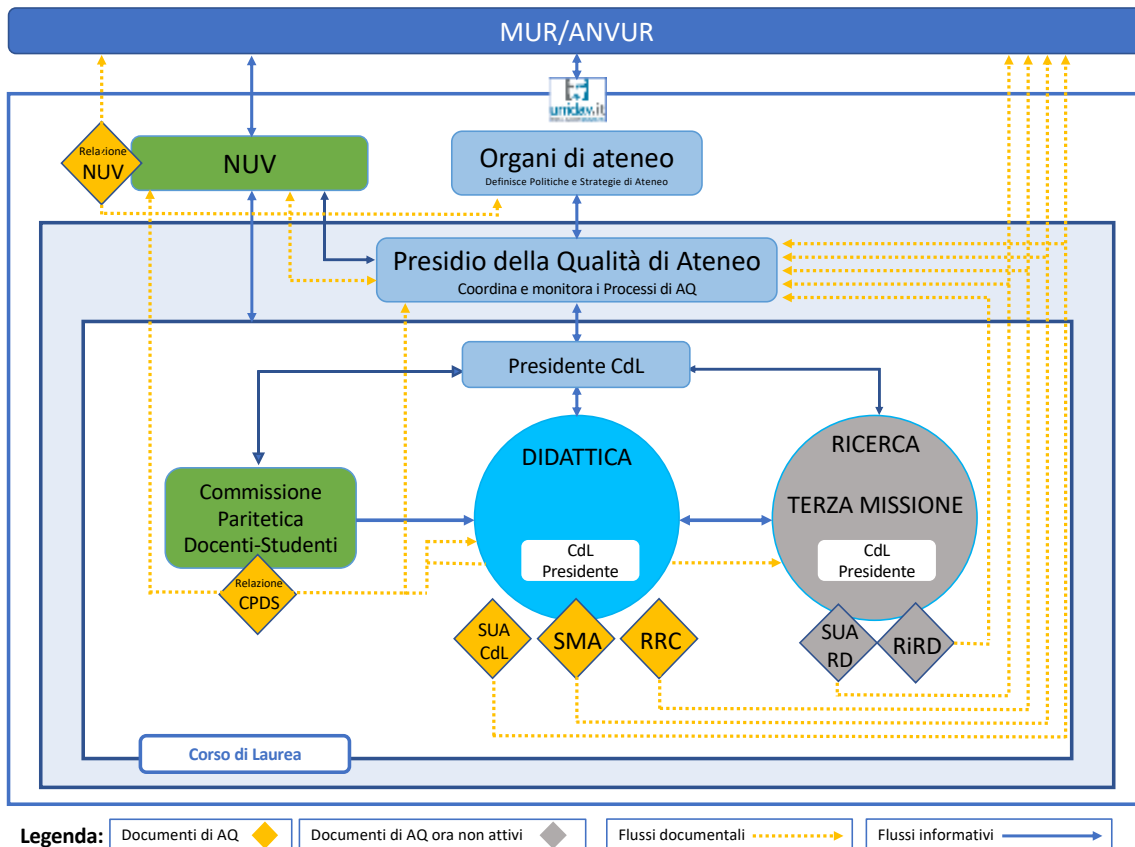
MUR/ANVUR

unidev.it

Relazione NUV

NUV

Organi di ateneo
Definisce Politiche e Strategie di Ateneo

Presidio della Qualità di Ateneo
Coordina e monitora i Processi di AQ

Presidente CdL

DIDATTICA

CdL Presidente

RICERCA

TERZA MISSIONE

CdL Presidente

Commissione Paritetica Docenti-Studenti

Relazione CPDS

SUA CdL

SMA

RRC

SUA RD

RiRD

Corso di Laurea

Legenda: Documenti di AQ | Documenti di AQ ora non attivi | Flussi documentali | Flussi informativi